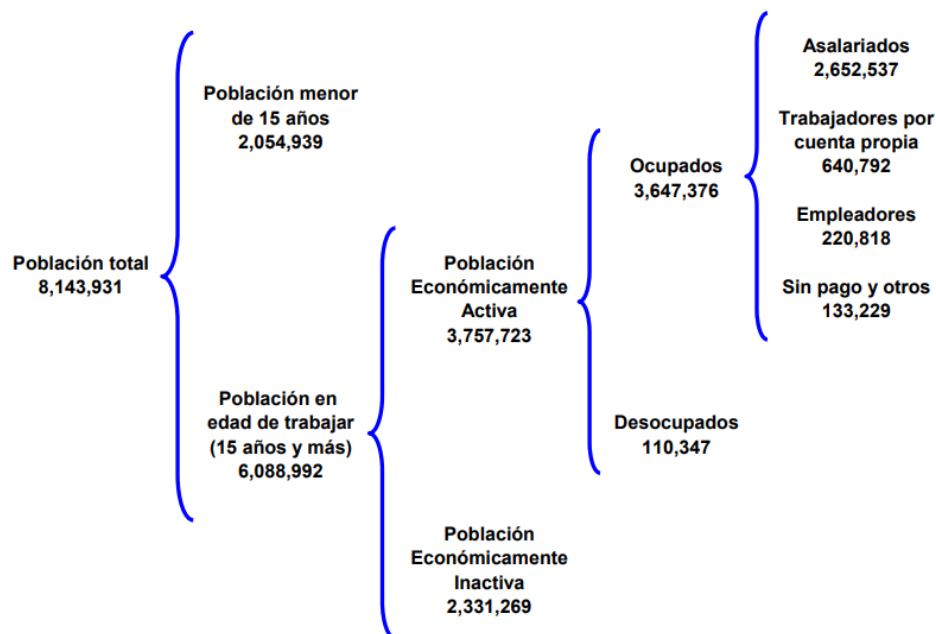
Población total
8,143,931

Población menor
de 15 años
2,054,939

Población en
edad de trabajar
(15 años y más)
6,088,992

Población
Económicamente
Activa
3,757,723

Población
Económicamente
Inactiva
2,331,269

Ocupados
3,647,376

Desocupados
110,347

Asalariados
2,652,537

Trabajadores por
cuenta propia
640,792

Empleadores
220,818

Sin pago y otros
133,229